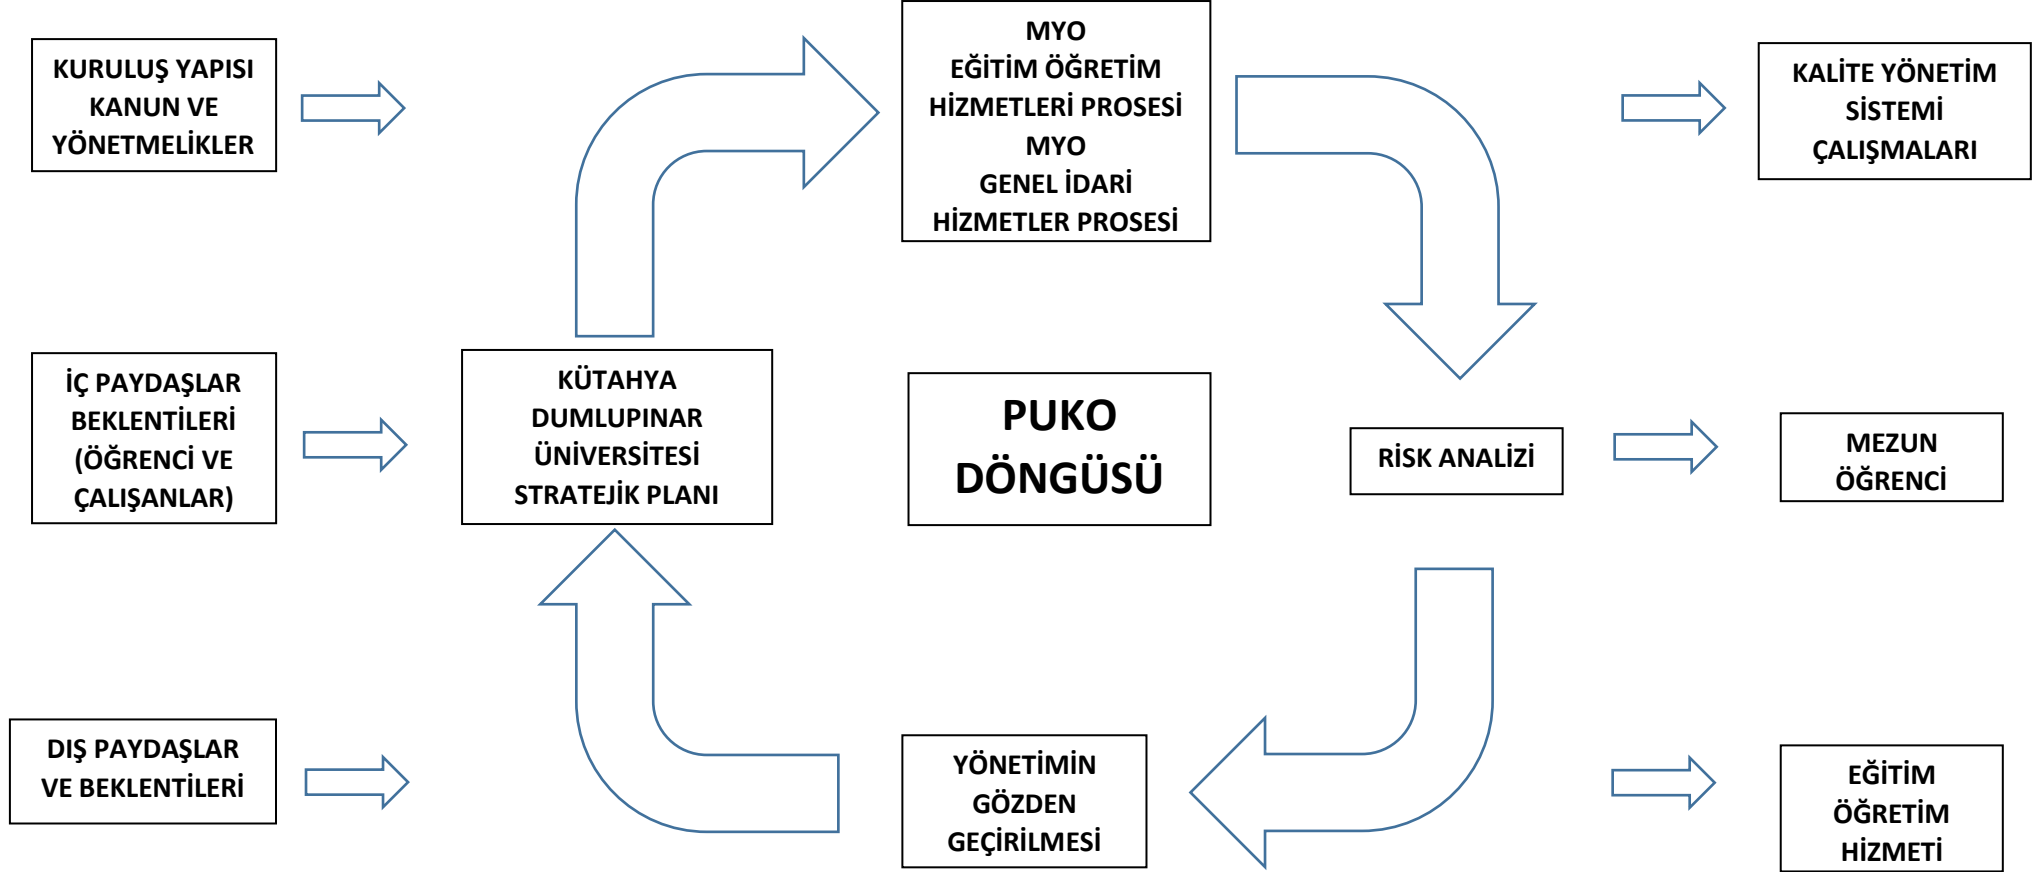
KURULUŞ YAPISI KANUN VE YÖNETMELİKLER

MYO
EĞİTİM ÖĞRETİM HİZMETLERİ PROSESİ
MYO
GENEL İDARİ HİZMETLER PROSESİ

KALİTE YÖNETİM SİSTEMİ ÇALIŞMALARI

İÇ PAYDAŞLAR BEKLENTİLERİ (ÖĞRENCİ VE ÇALIŞANLAR)

KÜTAHYA DUMLUPINAR ÜNİVERSİTESİ STRATEJİK PLANI

PUKO DÖNGÜSÜ

RİSK ANALİZİ

MEZUN ÖĞRENCİ

DIŞ PAYDAŞLAR VE BEKLENTİLERİ

YÖNETİMİN GÖZDEN GEÇİRİLMESİ

EĞİTİM ÖĞRETİM HİZMETİ